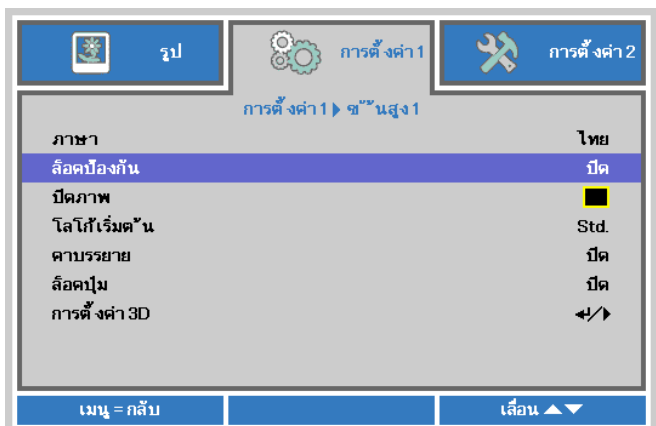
รูป

การตั้งค่า 1

การตั้งค่า 2

การตั้งค่า 1 ▶ ขั้นสูง 1

| | |
|---|---|
| ภาษา | ไทย |
| ล็อคป้องกัน | ปิด |
| ปิดภาพ | |
| โลโก้เริ่มต้น | Std. |
| คำบรรยาย | ปิด |
| ล็อคปุ่ม | ปิด |
| การตั้งค่า 3D | ↵/▶ |

เมนู = กลับ

เลื่อน ▲▼